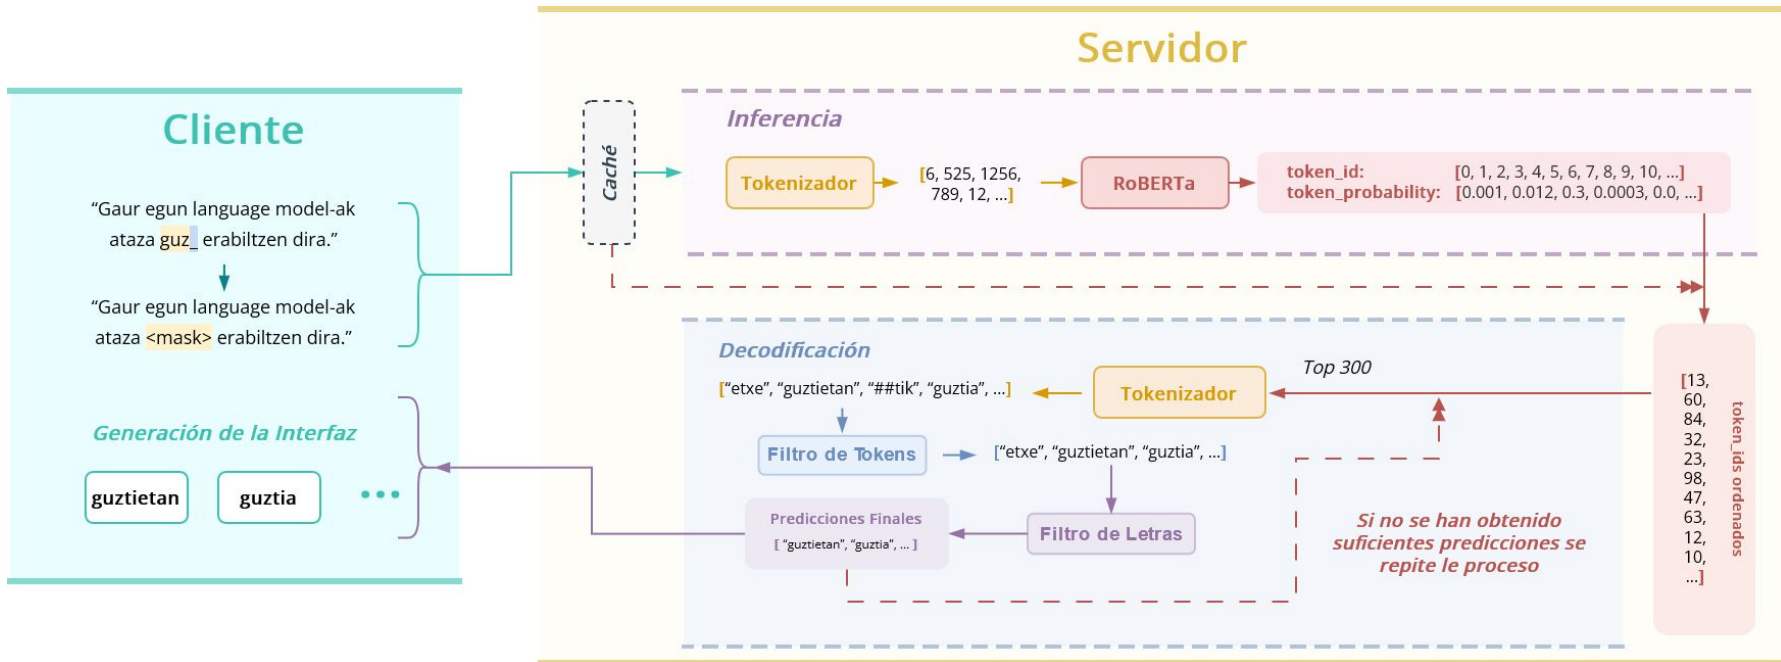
Cliente

"Gaur egun language model-ak ataza guz_ erabiltzen dira."

"Gaur egun language model-ak ataza <mask> erabiltzen dira."

Generación de la Interfaz

guztietan

guztia

•••

Servidor

Caché

Inferencia

Tokenizador

[6, 525, 1256, 789, 12, ...]

RoBERTa

token_id: [0, 1, 2, 3, 4, 5, 6, 7, 8, 9, 10, ...]
token_probability: [0.001, 0.012, 0.3, 0.0003, 0.0, ...]

Decodificación

["etxe", "guztietan", "##tik", "guztia", ...]

Tokenizador

Top 300

Filtro de Tokens

["etxe", "guztietan", "guztia", ...]

Predicciones Finales
[ "guztietan", "guztia", ... ]

Filtro de Letras

Si no se han obtenido suficientes predicciones se repite le proceso

[13, 60, 84, 32, 23, 98, 47, 63, 12, 10, ...]

token_ids ordenados